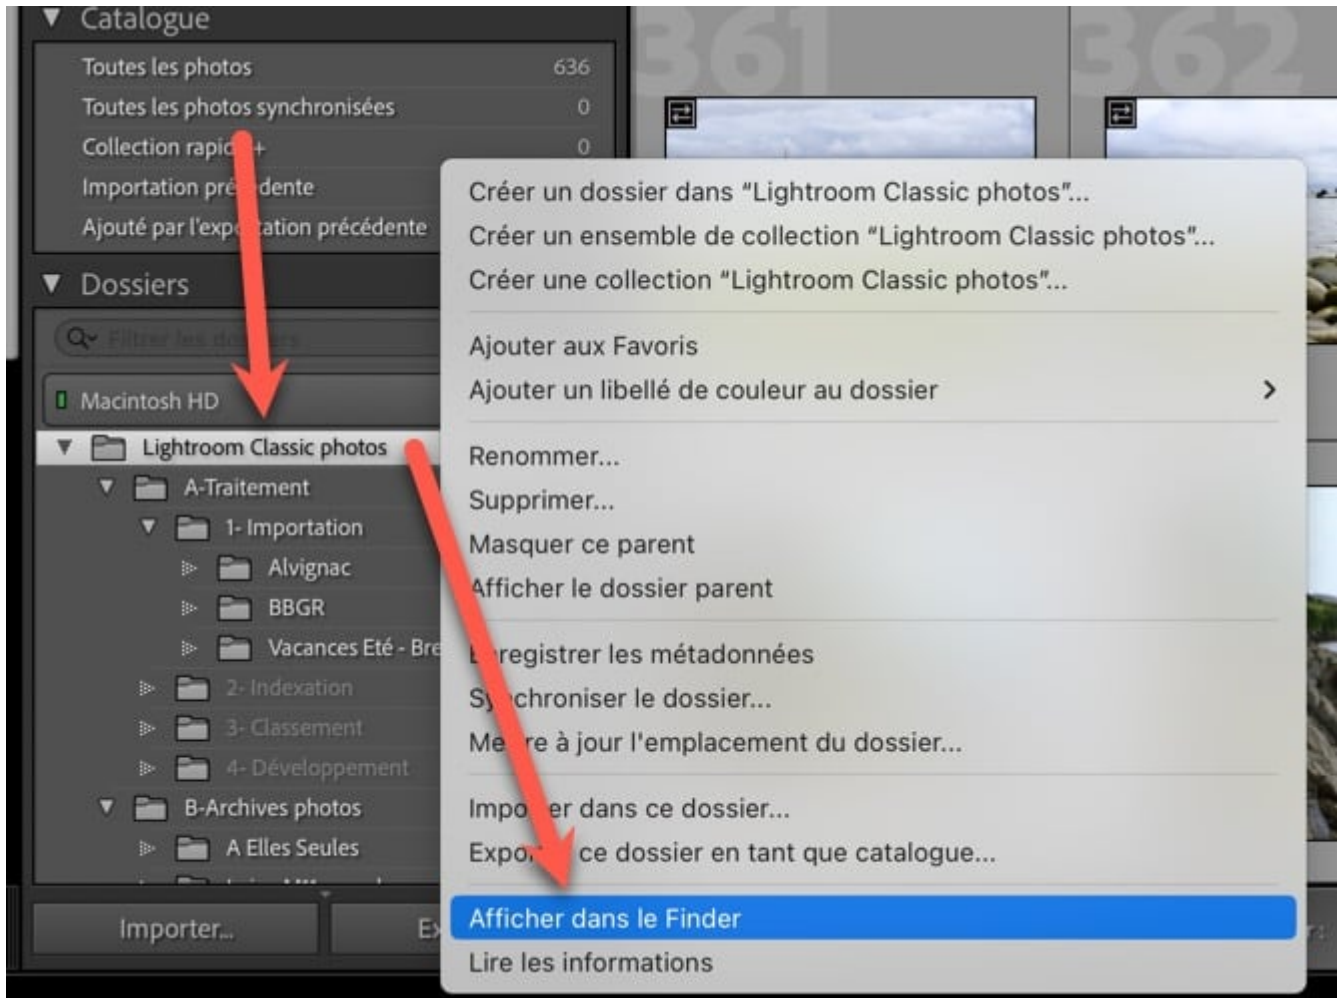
Catalogue
Toutes les photos 636
Toutes les photos synchronisées 0
Collection rapi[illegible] + 0
Importation pré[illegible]dente
Ajouté par l'exp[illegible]ation précédente

Dossiers
Filtrer les do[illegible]rs
Macintosh HD
Lightroom Classic photos
A-Traitement
1- Importation
Alvignac
BBGR
Vacances Eté - Bre
2- Indexation
3- Classement
4- Développement
B-Archives photos
A Elles Seules

Importer...
Ex

361
362

Créer un dossier dans "Lightroom Classic photos"...
Créer un ensemble de collection "Lightroom Classic photos"...
Créer une collection "Lightroom Classic photos"...

Ajouter aux Favoris
Ajouter un libellé de couleur au dossier

Renommer...
Supprimer...
Masquer ce parent
Afficher le dossier parent

E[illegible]registrer les métadonnées
Sy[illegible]chroniser le dossier...
Me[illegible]re à jour l'emplacement du dossier...

Impo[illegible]er dans ce dossier...
Expo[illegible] ce dossier en tant que catalogue...

Afficher dans le Finder
Lire les informations